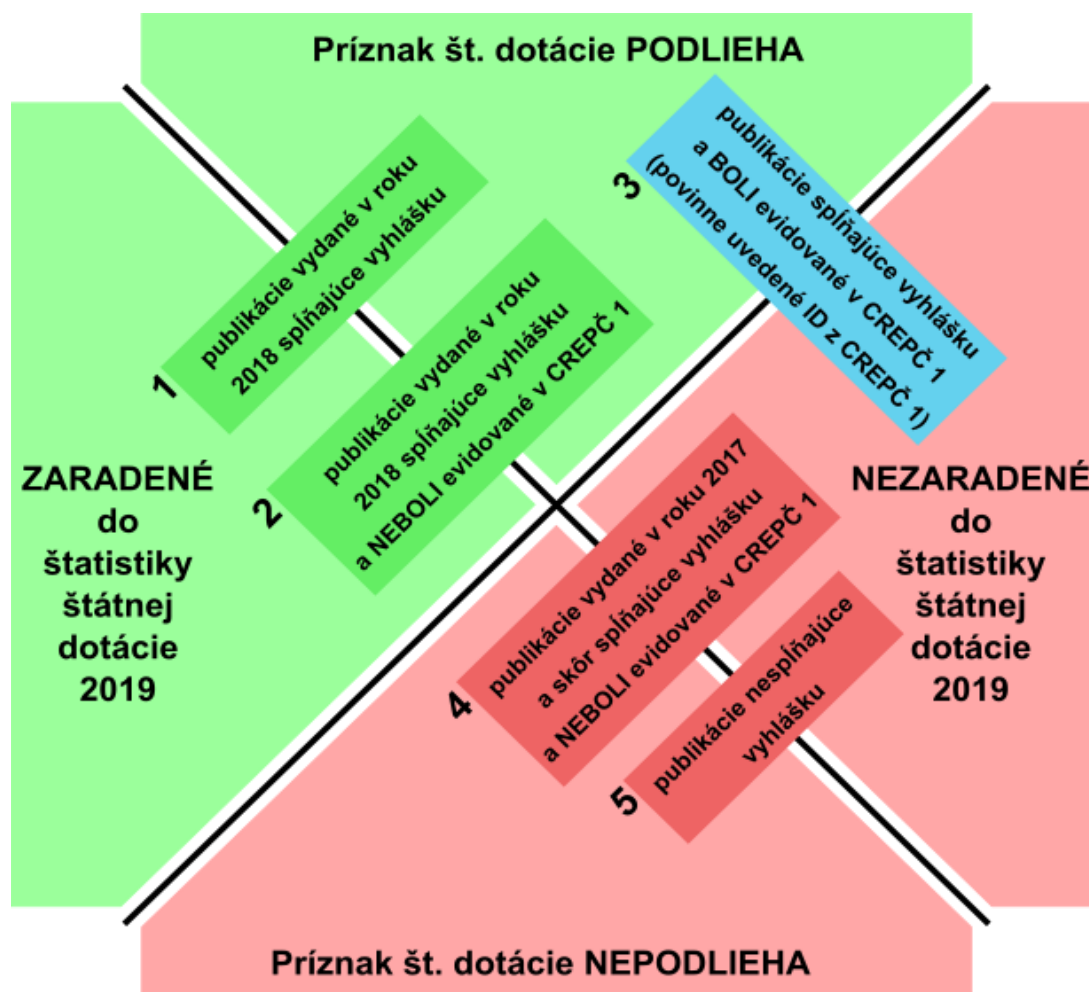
Príznak št. dotácie PODLIEHA

ZARADENÉ do štatistiky štátnej dotácie 2019

1 publikácie vydané v roku 2018 spĺňajúce vyhlášku

2 publikácie vydané v roku 2018 spĺňajúce vyhlášku a NEBOLI evidované v CREPČ 1

3 publikácie spĺňajúce vyhlášku a BOLI evidované v CREPČ 1 (povinne uvedené ID z CREPČ 1)

NEZARADENÉ do štatistiky štátnej dotácie 2019

4 publikácie vydané v roku 2017 a skôr spĺňajúce vyhlášku a NEBOLI evidované v CREPČ 1

5 publikácie nespĺňajúce vyhlášku

Príznak št. dotácie NEPODLIEHA